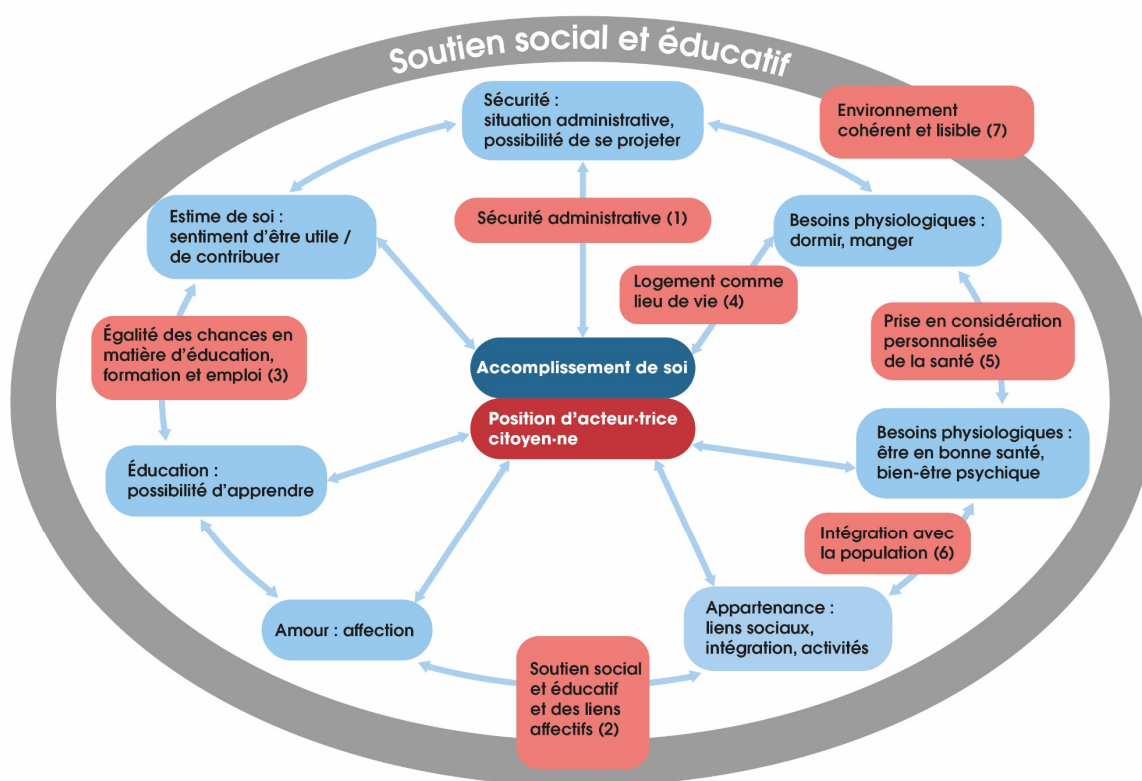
Soutien social et éducatif

Sécurité : situation administrative, possibilité de se projeter

Environnement cohérent et lisible (7)

Sécurité administrative (1)

Estime de soi : sentiment d'être utile / de contribuer

Besoins physiologiques : dormir, manger

Logement comme lieu de vie (4)

Égalité des chances en matière d'éducation, formation et emploi (3)

Prise en considération personnalisée de la santé (5)

Accomplissement de soi

Position d'acteur·trice citoyen·ne

Besoins physiologiques : être en bonne santé, bien-être psychique

Éducation : possibilité d'apprendre

Intégration avec la population (6)

Amour : affection

Appartenance : liens sociaux, intégration, activités

Soutien social et éducatif et des liens affectifs (2)